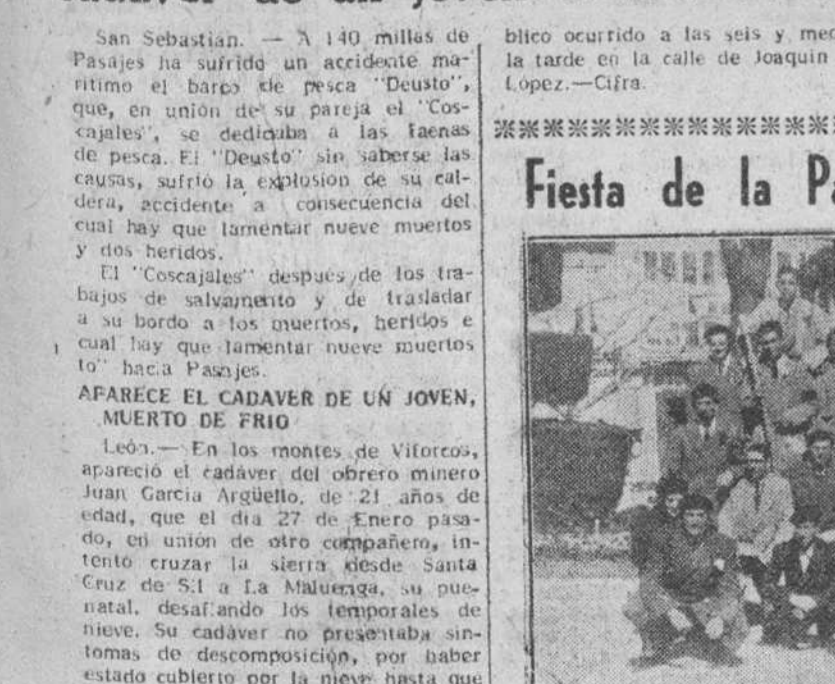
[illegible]

San Sebastián. — A 140 millas de Pasajes ha sufrido un accidente marítimo el barco de pesca "Deusto", que, en unión de su pareja el "Coscajales", se dedicaba a las faenas de pesca. El "Deusto" sin saberse las causas, sufrió la explosión de su caldera, accidente a consecuencia del cual hay que lamentar nueve muertos y dos heridos.

El "Coscajales" después de los trabajos de salvamento y de trasladar a su bordo a los muertos, heridos e cual hay que lamentar nueve muertos to" hacia Pasajes.

APARECE EL CADAVER DE UN JOVEN, MUERTO DE FRIO

León.— En los montes de Viforcos, apareció el cadáver del obrero minero Juan García Argüello, de 21 años de edad, que el día 27 de Enero pasado, en unión de otro compañero, intentó cruzar la sierra desde Santa Cruz de Sil a La Maluenga, su pueblo natal, desafiando los temporales de nieve. Su cadáver no presentaba síntomas de descomposición, por haber estado cubierto por la nieve hasta que

blico ocurrido a las seis y med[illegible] la tarde en la calle de Joaquín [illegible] López.—Cifra.

Fiesta de la P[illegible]